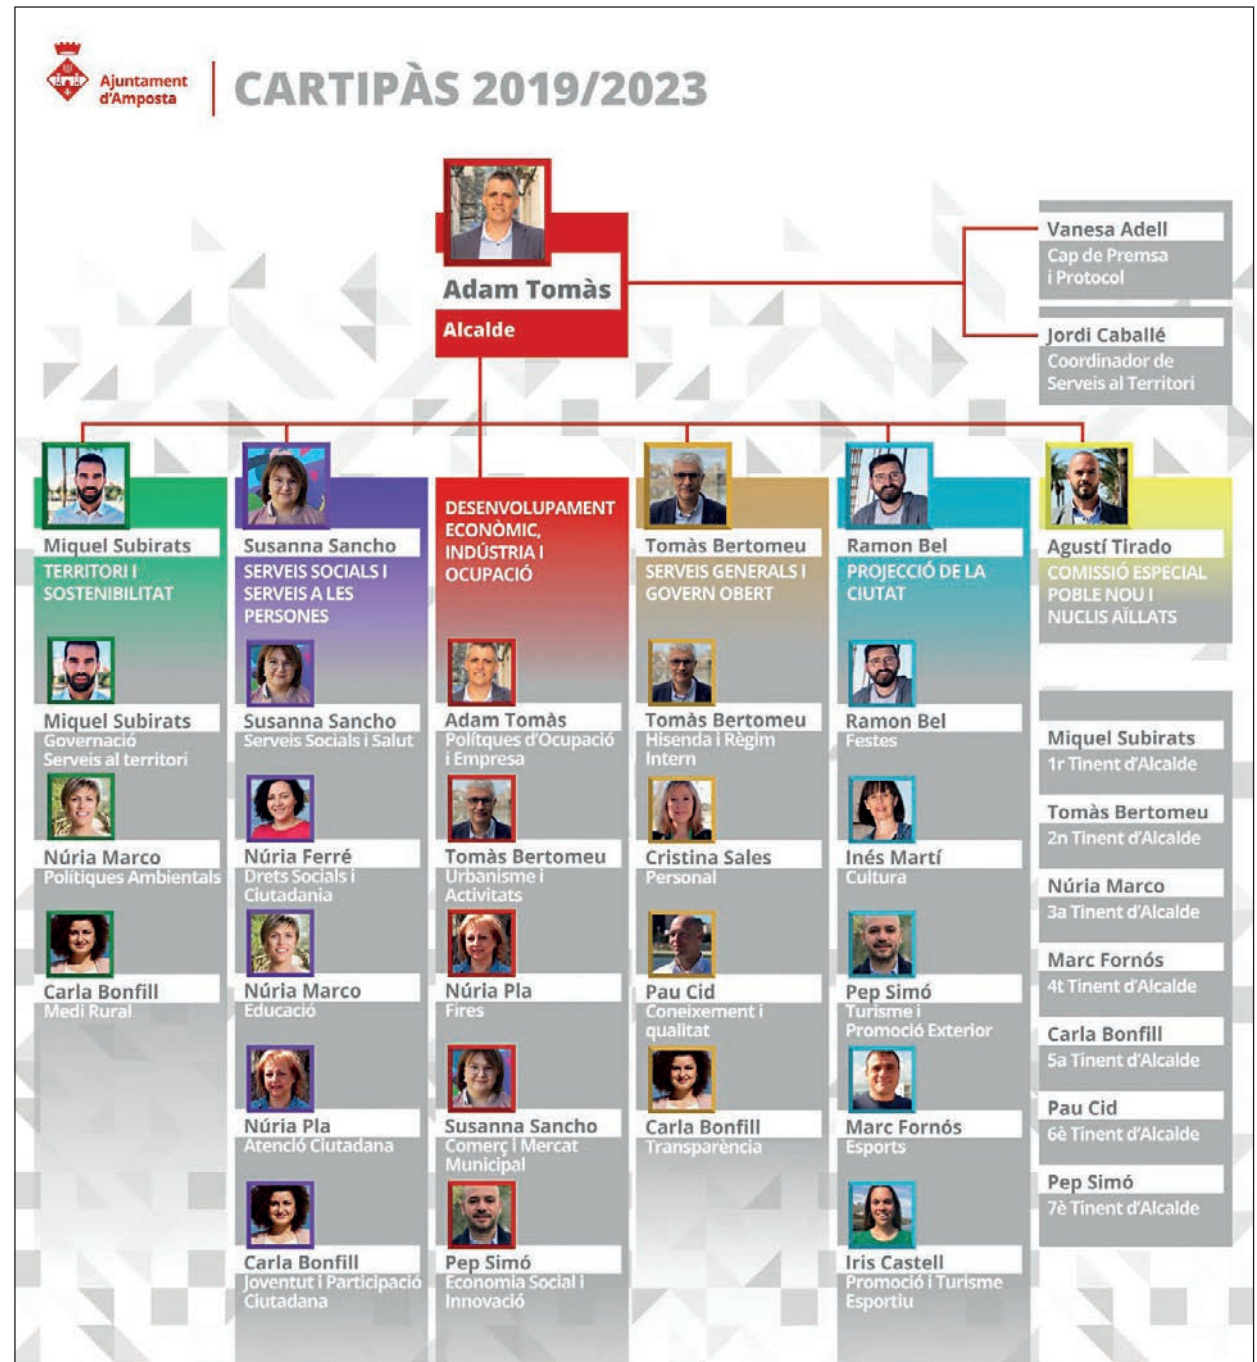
Ajuntament d'Amposta

CARTIPÀS 2019/2023

Adam Tomàs
Alcalde

Vanesa Adell
Cap de Premsa i Protocol

Jordi Caballé
Coordinador de Serveis al Territori

Miquel Subirats
TERRITORI I SOSTENIBILITAT

Miquel Subirats
Governació
Serveis al territori

Núria Marco
Polítiques Ambientals

Carla Bonfill
Medi Rural

Susanna Sancho
SERVEIS SOCIALS I SERVEIS A LES PERSONES

Susanna Sancho
Serveis Socials i Salut

Núria Ferré
Drets Socials i Ciutadania

Núria Marco
Educació

Núria Pla
Atenció Ciutadana

Carla Bonfill
Joventut i Participació Ciutadana

DESENVOLUPAMENT ECONÒMIC, INDÚSTRIA I OCUPACIÓ

Adam Tomàs
Polítiques d'Ocupació i Empresa

Tomàs Bertomeu
Urbanisme i Activitats

Núria Pla
Fires

Susanna Sancho
Comerç i Mercat Municipal

Pep Simó
Economia Social i Innovació

Tomàs Bertomeu
SERVEIS GENERALS I GOVERN OBERT

Tomàs Bertomeu
Hisenda i Règim Intern

Cristina Sales
Personal

Pau Cid
Coneixement i qualitat

Carla Bonfill
Transparència

Ramon Bel
PROJECCIÓ DE LA CIUTAT

Ramon Bel
Festes

Inés Martí
Cultura

Pep Simó
Turisme i Promoció Exterior

Marc Fornós
Esports

Iris Castell
Promoció i Turisme Esportiu

Agustí Tirado
COMISSIÓ ESPECIAL POBLE NOU I NUCLIS AÏLLATS

Miquel Subirats
1r Tinent d'Alcalde

Tomàs Bertomeu
2n Tinent d'Alcalde

Núria Marco
3a Tinent d'Alcalde

Marc Fornós
4t Tinent d'Alcalde

Carla Bonfill
5a Tinent d'Alcalde

Pau Cid
6è Tinent d'Alcalde

Pep Simó
7è Tinent d'Alcalde